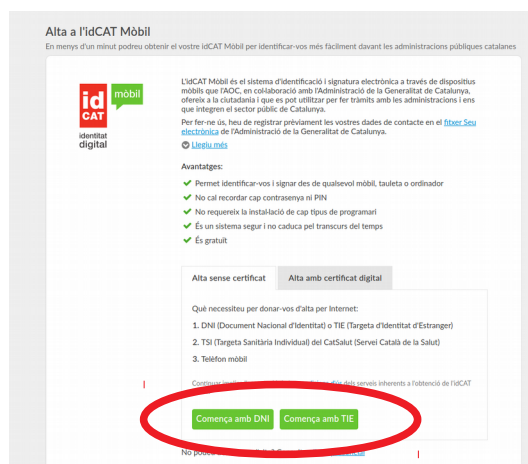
Alta a l'idCAT Mòbil

En menys d'un minut podreu obtenir el vostre idCAT Mòbil per identificar-vos més fàcilment davant les administracions públiques catalanes

id CAT mòbil
identitat digital

L'idCAT Mòbil és el sistema d'identificació i signatura electrònica a través de dispositius mòbils que l'AOC, en col·laboració amb l'Administració de la Generalitat de Catalunya, ofereix a la ciutadania i que es pot utilitzar per fer tràmits amb les administracions i ens que integren el sector públic de Catalunya.

Per fer-ne ús, heu de registrar prèviament les vostres dades de contacte en el fitxer Seu electrònica de l'Administració de la Generalitat de Catalunya.

Llegiu més

Avantatges:

Permet identificar-vos i signar des de qualsevol mòbil, tauleta o ordinador

No cal recordar cap contrasenya ni PIN

No requereix la instal·lació de cap tipus de programari

És un sistema segur i no caduca pel transcurs del temps

És gratuït

Alta sense certificat | Alta amb certificat digital

Què necessiteu per donar-vos d'alta per Internet:

1. DNI (Document Nacional d'Identitat) o TIE (Targeta d'Identitat d'Estranger)

2. TSI (Targeta Sanitària Individual) del CatSalut (Servei Català de la Salut)

3. Telèfon mòbil

Continuar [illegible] dels serveis inherents a l'obtenció de l'idCAT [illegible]

Comença amb DNI | Comença amb TIE

No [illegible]